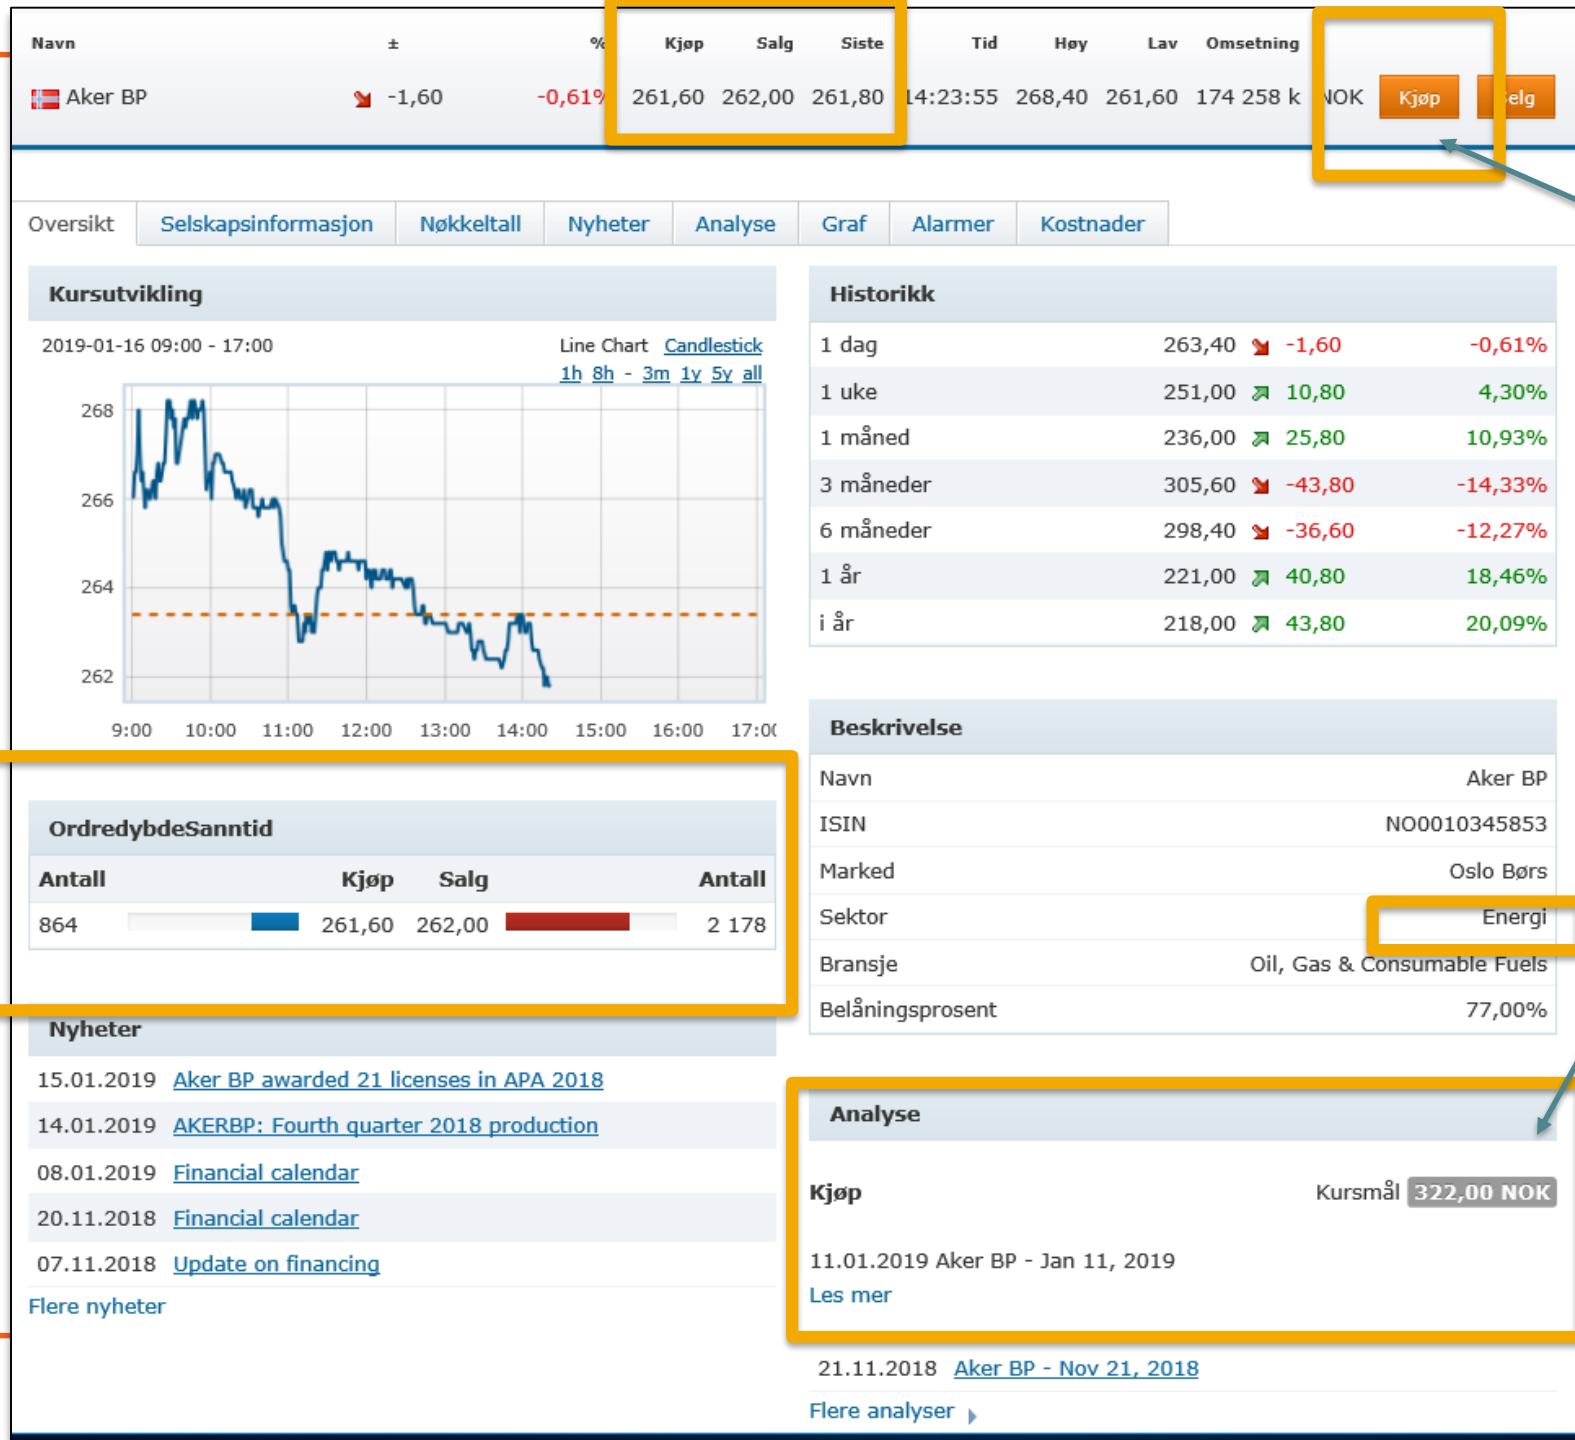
| Navn | ± | % | Kjøp | Salg | Siste | Tid | Høy | Lav | Omsetning |  |  |  |
|---|---|---|---|---|---|---|---|---|---|---|---|---|
| Aker BP | -1,60 | -0,61% | 261,60 | 262,00 | 261,80 | 14:23:55 | 268,40 | 261,60 | 174 258 k | NOK | Kjøp | elg |

Oversikt | Selskapsinformasjon | Nøkkeltall | Nyheter | Analyse | Graf | Alarmer | Kostnader

Kursutvikling

2019-01-16 09:00 - 17:00

Line Chart Candlestick

1h 8h - 3m 1y 5y all

268
266
264
262

9:00 10:00 11:00 12:00 13:00 14:00 15:00 16:00 17:0(

Historikk

| 1 dag | 263,40 | -1,60 | -0,61% |
|---|---|---|---|
| 1 uke | 251,00 | 10,80 | 4,30% |
| 1 måned | 236,00 | 25,80 | 10,93% |
| 3 måneder | 305,60 | -43,80 | -14,33% |
| 6 måneder | 298,40 | -36,60 | -12,27% |
| 1 år | 221,00 | 40,80 | 18,46% |
| i år | 218,00 | 43,80 | 20,09% |

OrdredybdeSanntid

| Antall | Kjøp | Salg | Antall |
|---|---|---|---|
| 864 | 261,60 | 262,00 | 2 178 |

Beskrivelse

| Navn | Aker BP |
|---|---|
| ISIN | NO0010345853 |
| Marked | Oslo Børs |
| Sektor | Energi |
| Bransje | Oil, Gas & Consumable Fuels |
| Belåningsprosent | 77,00% |

Nyheter

15.01.2019 Aker BP awarded 21 licenses in APA 2018

14.01.2019 AKERBP: Fourth quarter 2018 production

08.01.2019 Financial calendar

20.11.2018 Financial calendar

07.11.2018 Update on financing

Flere nyheter

Analyse

Kjøp Kursmål 322,00 NOK

11.01.2019 Aker BP - Jan 11, 2019

Les mer

21.11.2018 Aker BP - Nov 21, 2018

Flere analyser